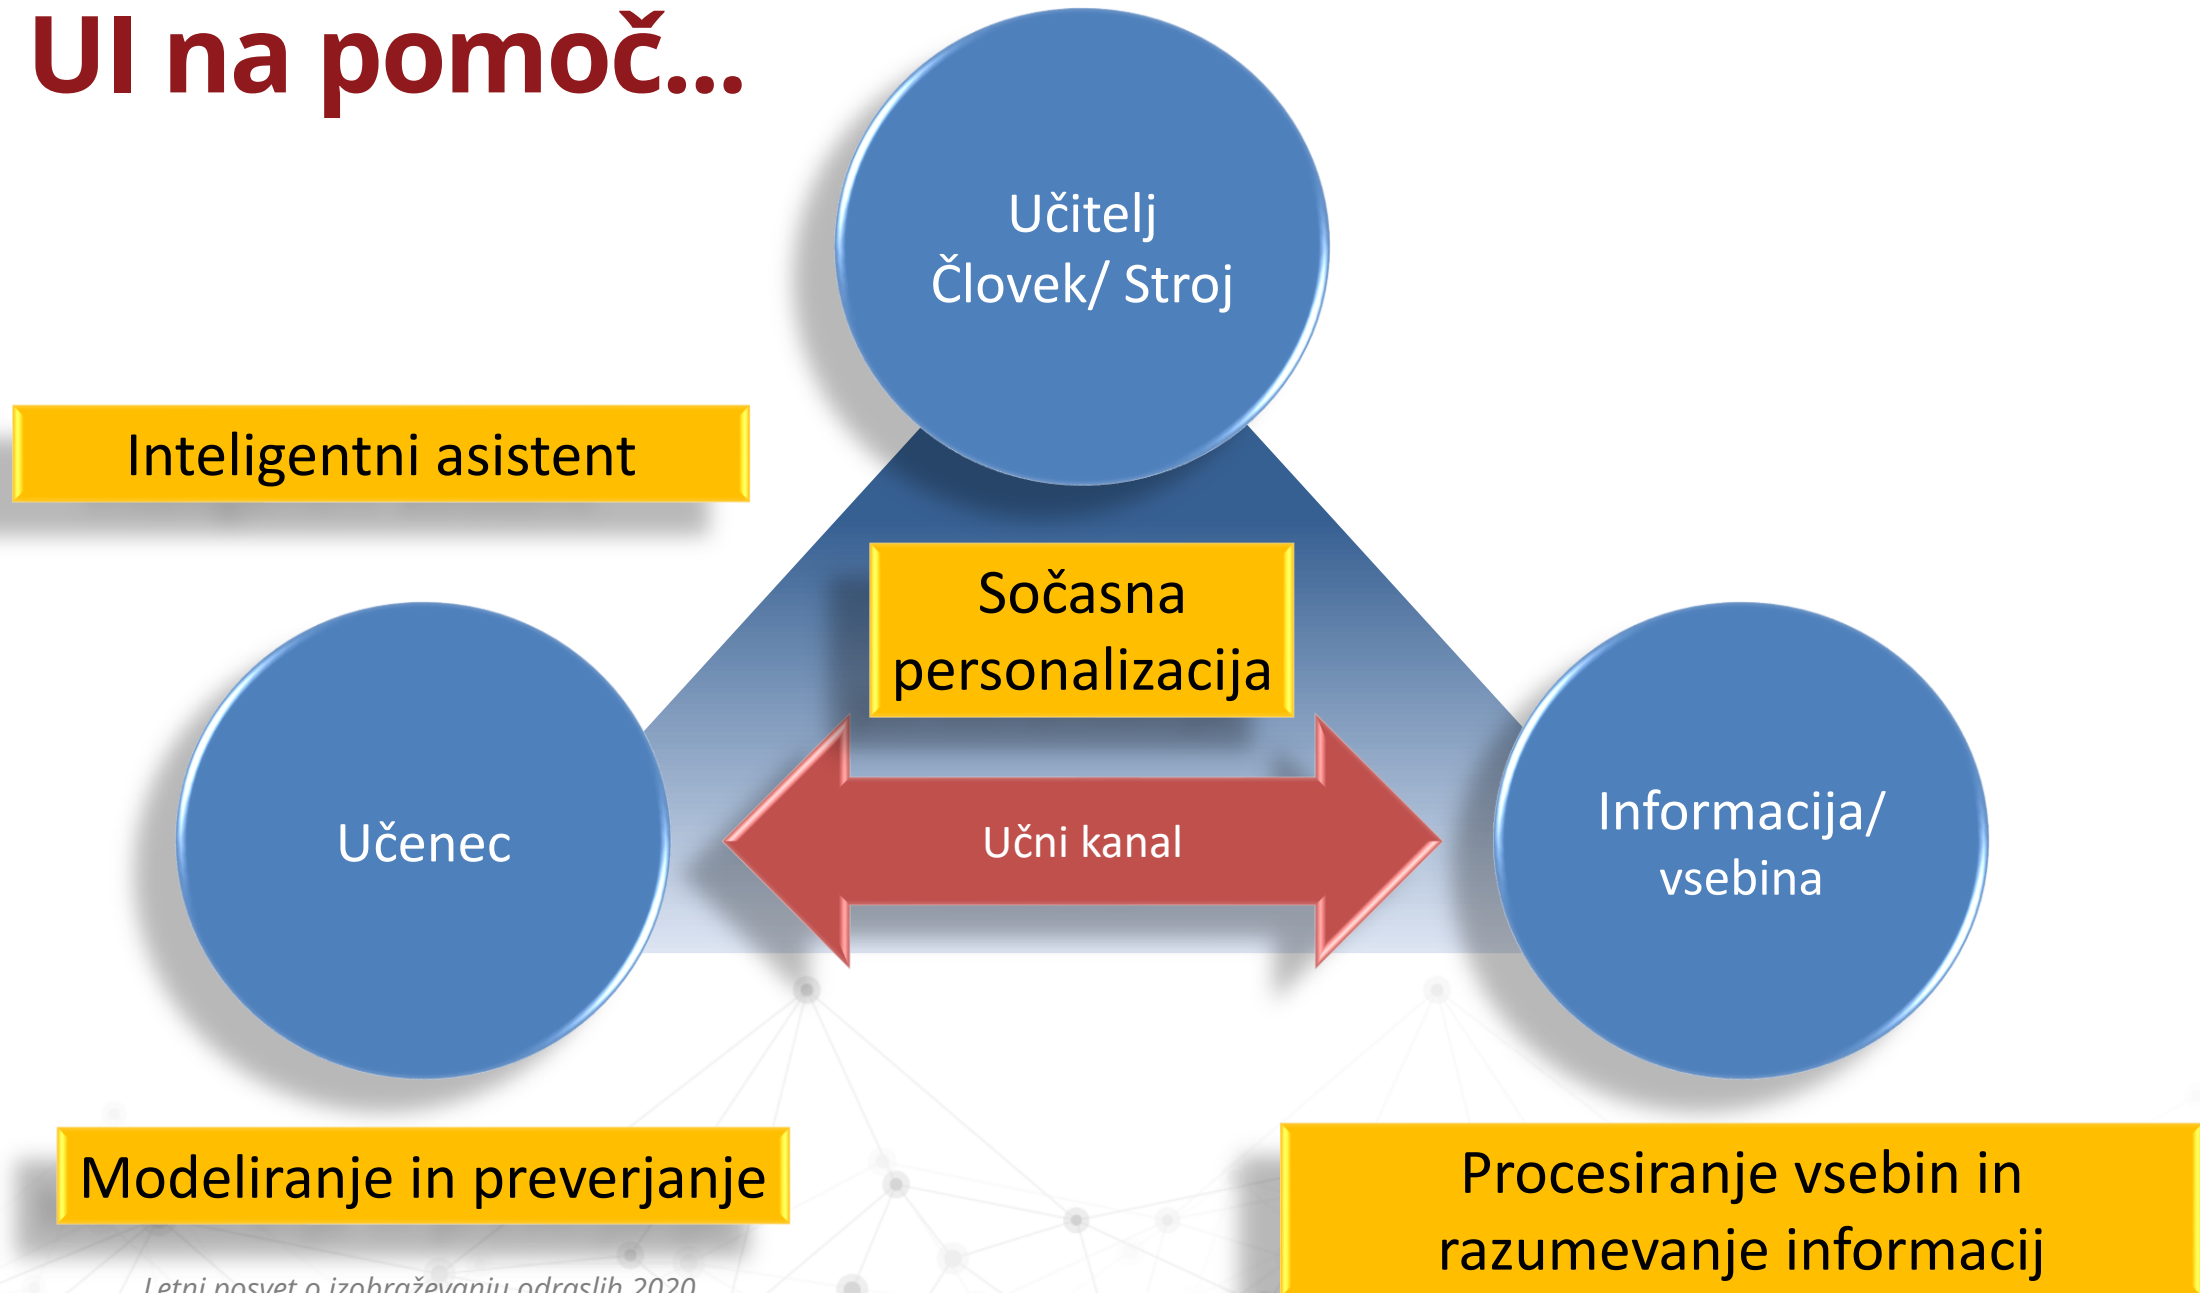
UI na pomoč...

Učitelj
Človek/ Stroj

Inteligentni asistent

Sočasna personalizacija

Učenec

Učni kanal

Informacija/ vsebina

Modeliranje in preverjanje

Procesiranje vsebin in razumevanje informacij

Letni posvet o izobraževanju odraslih 2020